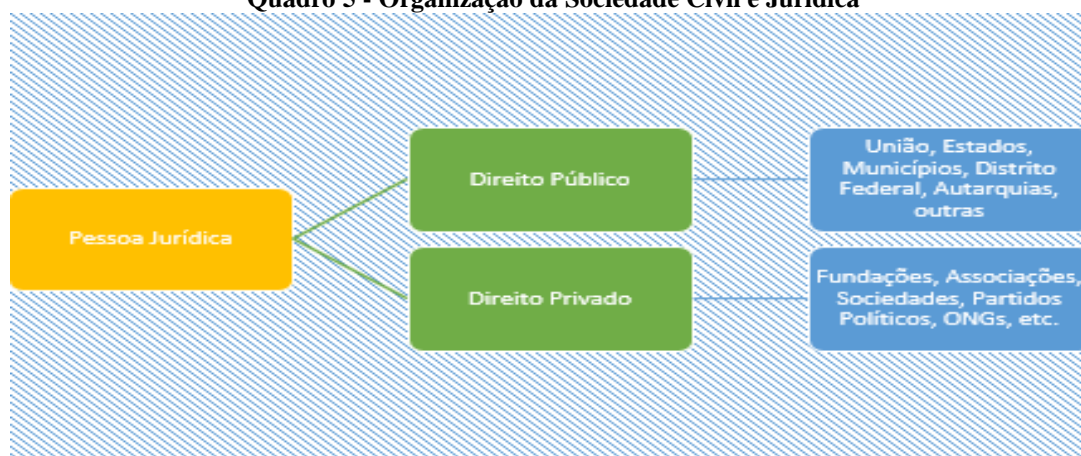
Quadro 3 - Organização da Sociedade Civil e Jurídica

Pessoa Jurídica

Direito Público

União, Estados, Municípios, Distrito Federal, Autarquias, outras

Direito Privado

Fundações, Associações, Sociedades, Partidos Políticos, ONGs, etc.